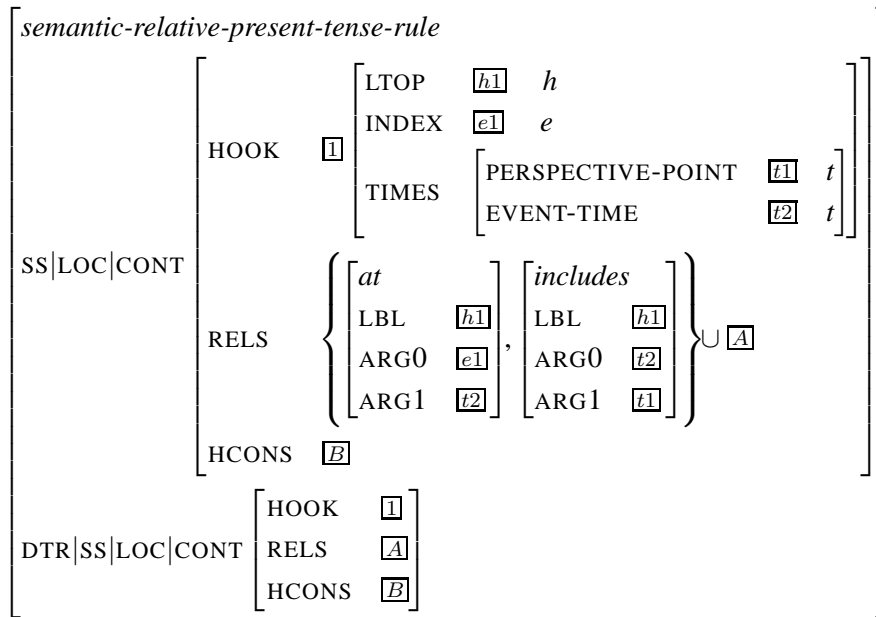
$\begin{bmatrix} \textit{semantic-relative-present-tense-rule} \\ \text{SS}|\text{LOC}|\text{CONT} \begin{bmatrix} \text{HOOK} & \boxed{1} \begin{bmatrix} \text{LTOP} & \boxed{h1} \; h \\ \text{INDEX} & \boxed{e1} \; e \\ \text{TIMES} & \begin{bmatrix} \text{PERSPECTIVE-POINT} & \boxed{t1} \; t \\ \text{EVENT-TIME} & \boxed{t2} \; t \end{bmatrix} \end{bmatrix} \\ \text{RELS} & \left\{ \begin{bmatrix} \textit{at} & \\ \text{LBL} & \boxed{h1} \\ \text{ARG0} & \boxed{e1} \\ \text{ARG1} & \boxed{t2} \end{bmatrix}, \begin{bmatrix} \textit{includes} & \\ \text{LBL} & \boxed{h1} \\ \text{ARG0} & \boxed{t2} \\ \text{ARG1} & \boxed{t1} \end{bmatrix} \right\} \cup \boxed{A} \\ \text{HCONS} & \boxed{B} \end{bmatrix} \\ \text{DTR}|\text{SS}|\text{LOC}|\text{CONT} \begin{bmatrix} \text{HOOK} & \boxed{1} \\ \text{RELS} & \boxed{A} \\ \text{HCONS} & \boxed{B} \end{bmatrix} \end{bmatrix}$